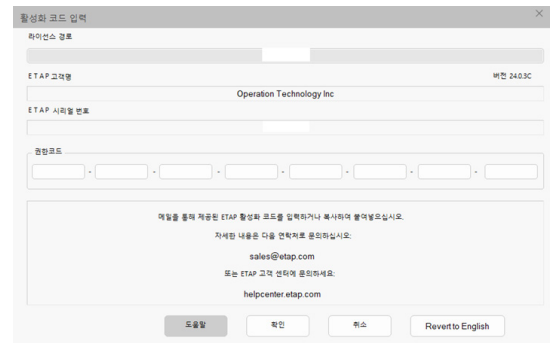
활성화 코드 입력

라이선스 경로

ETAP 고객명

버전 24.0.3C

Operation Technology Inc

ETAP 시리얼 번호

권한코드

- - - - - - -

메일을 통해 제공된 ETAP 활성화 코드를 입력하거나 복사하여 붙여넣으십시오.

자세한 내용은 다음 연락처로 문의하십시오:

sales@etap.com

또는 ETAP 고객 센터에 문의하세요:

helpcenter.etap.com

도움말

확인

취소

Revert to English